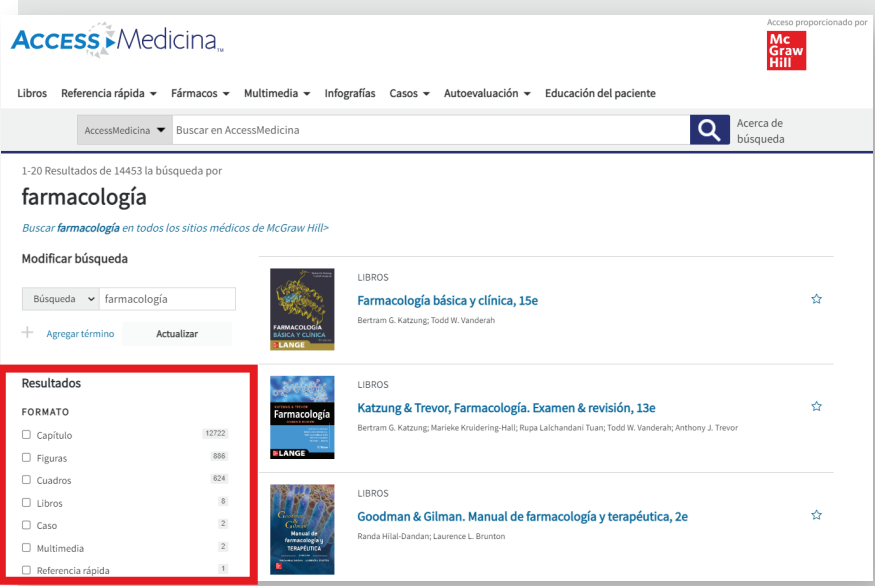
ACCESS Medicina

Acceso proporcionado por

Mc Graw Hill

Libros Referencia rápida ▾ Fármacos ▾ Multimedia ▾ Infografías Casos ▾ Autoevaluación ▾ Educación del paciente

AccessMedicina ▾ Buscar en AccessMedicina

Acerca de búsqueda

1-20 Resultados de 14453 la búsqueda por

farmacología

Buscar **farmacología** en todos los sitios médicos de McGraw Hill>

Modificar búsqueda

Búsqueda ▾ farmacología

Agregar término Actualizar

Resultados

FORMATO

| | |
|---|---|
| Capítulo | 12722 |
| Figuras | 886 |
| Cuadros | 624 |
| Libros | 8 |
| Caso | 2 |
| Multimedia | 2 |
| Referencia rápida | 1 |

FARMACOLOGÍA BÁSICA Y CLÍNICA LANGE

LIBROS

Farmacología básica y clínica, 15e

Bertram G. Katzung; Todd W. Vanderah

Farmacología LANGE

LIBROS

Katzung & Trevor, Farmacología. Examen & revisión, 13e

Bertram G. Katzung; Marieke Kruidering-Hall; Rupa Lalchandani Tuan; Todd W. Vanderah; Anthony J. Trevor

Goodman & Gilman Manual de farmacología y TERAPÉUTICA

LIBROS

Goodman & Gilman. Manual de farmacología y terapéutica, 2e

Randa Hilal-Dandan; Laurence L. Brunton